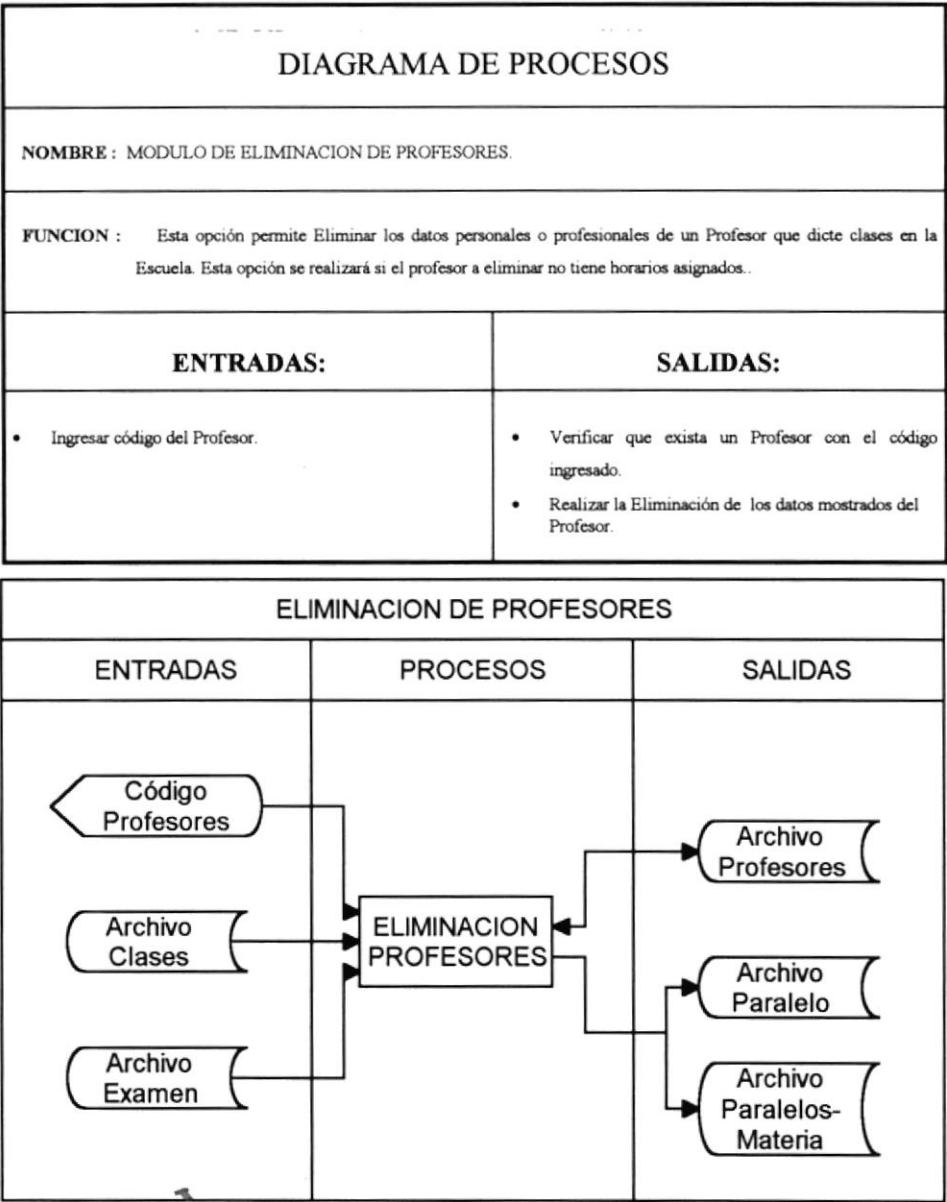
DIAGRAMA DE PROCESOS

NOMBRE : MODULO DE ELIMINACION DE PROFESORES.

FUNCION : Esta opción permite Eliminar los datos personales o profesionales de un Profesor que dicte clases en la Escuela. Esta opción se realizará si el profesor a eliminar no tiene horarios asignados..

| ENTRADAS: | SALIDAS: |
|---|---|
| • Ingresar código del Profesor. | • Verificar que exista un Profesor con el código ingresado. • Realizar la Eliminación de los datos mostrados del Profesor. |

ELIMINACION DE PROFESORES

ENTRADAS

PROCESOS

SALIDAS

Código Profesores

Archivo Clases

Archivo Examen

ELIMINACION PROFESORES

Archivo Profesores

Archivo Paralelo

Archivo Paralelos-Materia